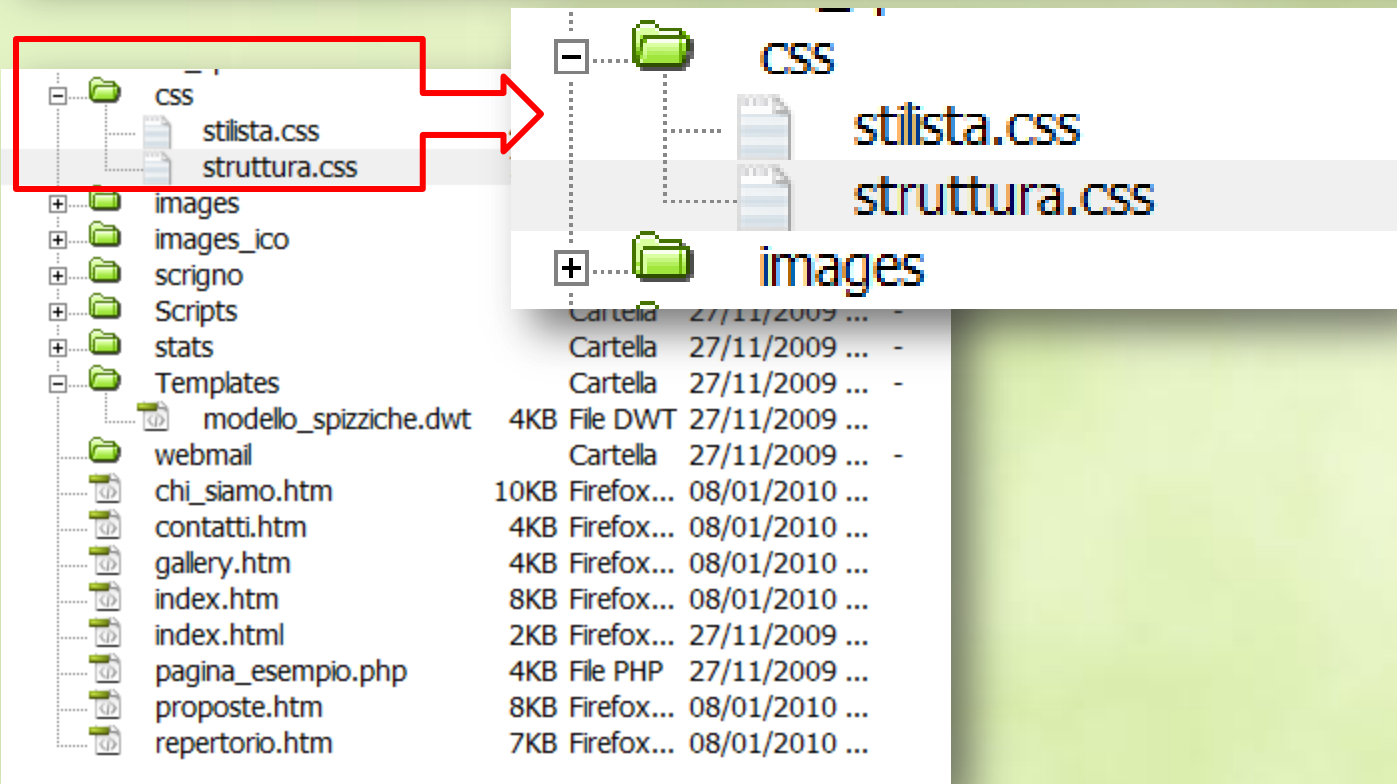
css
stilista.css
struttura.css
images
images_ico
scrigno
Scripts
stats
Templates
modello_spizziche.dwt
webmail
chi_siamo.htm
contatti.htm
gallery.htm
index.htm
index.html
pagina_esempio.php
proposte.htm
repertorio.htm

| Name | Size | Type | Modified | |
|---|---|---|---|---|
| Scripts | | Cartella | 27/11/2009 ... | - |
| stats | | Cartella | 27/11/2009 ... | - |
| Templates | | Cartella | 27/11/2009 ... | - |
| modello_spizziche.dwt | 4KB | File DWT | 27/11/2009 ... | |
| webmail | | Cartella | 27/11/2009 ... | - |
| chi_siamo.htm | 10KB | Firefox... | 08/01/2010 ... | |
| contatti.htm | 4KB | Firefox... | 08/01/2010 ... | |
| gallery.htm | 4KB | Firefox... | 08/01/2010 ... | |
| index.htm | 8KB | Firefox... | 08/01/2010 ... | |
| index.html | 2KB | Firefox... | 27/11/2009 ... | |
| pagina_esempio.php | 4KB | File PHP | 27/11/2009 ... | |
| proposte.htm | 8KB | Firefox... | 08/01/2010 ... | |
| repertorio.htm | 7KB | Firefox... | 08/01/2010 ... | |

css
stilista.css
struttura.css
images